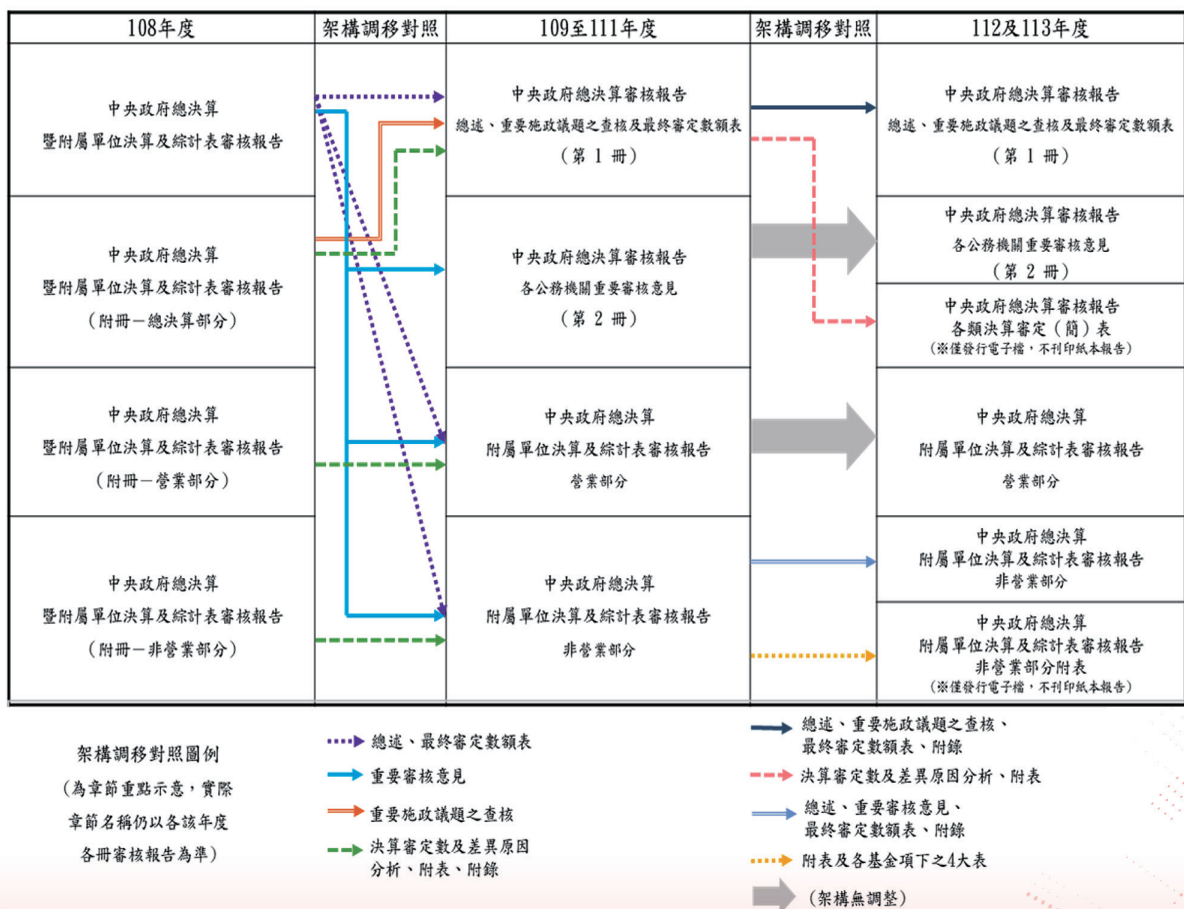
| 108年度 | 架構調移對照 | 109至111年度 | 架構調移對照 | 112及113年度 |
|---|---|---|---|---|
| 中央政府總決算 暨附屬單位決算及綜計表審核報告 | | 中央政府總決算審核報告 總述、重要施政議題之查核及最終審定數額表 （第 1 冊） | | 中央政府總決算審核報告 總述、重要施政議題之查核及最終審定數額表 （第 1 冊） |
| 中央政府總決算 暨附屬單位決算及綜計表審核報告 （附冊－總決算部分） | | 中央政府總決算審核報告 各公務機關重要審核意見 （第 2 冊） | | 中央政府總決算審核報告 各公務機關重要審核意見 （第 2 冊） |
| | | | | 中央政府總決算審核報告 各類決算審定（簡）表 （※僅發行電子檔，不刊印紙本報告） |
| 中央政府總決算 暨附屬單位決算及綜計表審核報告 （附冊－營業部分） | | 中央政府總決算 附屬單位決算及綜計表審核報告 營業部分 | | 中央政府總決算 附屬單位決算及綜計表審核報告 營業部分 |
| 中央政府總決算 暨附屬單位決算及綜計表審核報告 （附冊－非營業部分） | | 中央政府總決算 附屬單位決算及綜計表審核報告 非營業部分 | | 中央政府總決算 附屬單位決算及綜計表審核報告 非營業部分 |
| | | | | 中央政府總決算 附屬單位決算及綜計表審核報告 非營業部分附表 （※僅發行電子檔，不刊印紙本報告） |

架構調移對照圖例
（為章節重點示意，實際章節名稱仍以各該年度各冊審核報告為準）

總述、最終審定數額表

重要審核意見

重要施政議題之查核

決算審定數及差異原因分析、附表、附錄

總述、重要施政議題之查核、最終審定數額表、附錄

決算審定數及差異原因分析、附表

總述、重要審核意見、最終審定數額表、附錄

附表及各基金項下之4大表

（架構無調整）